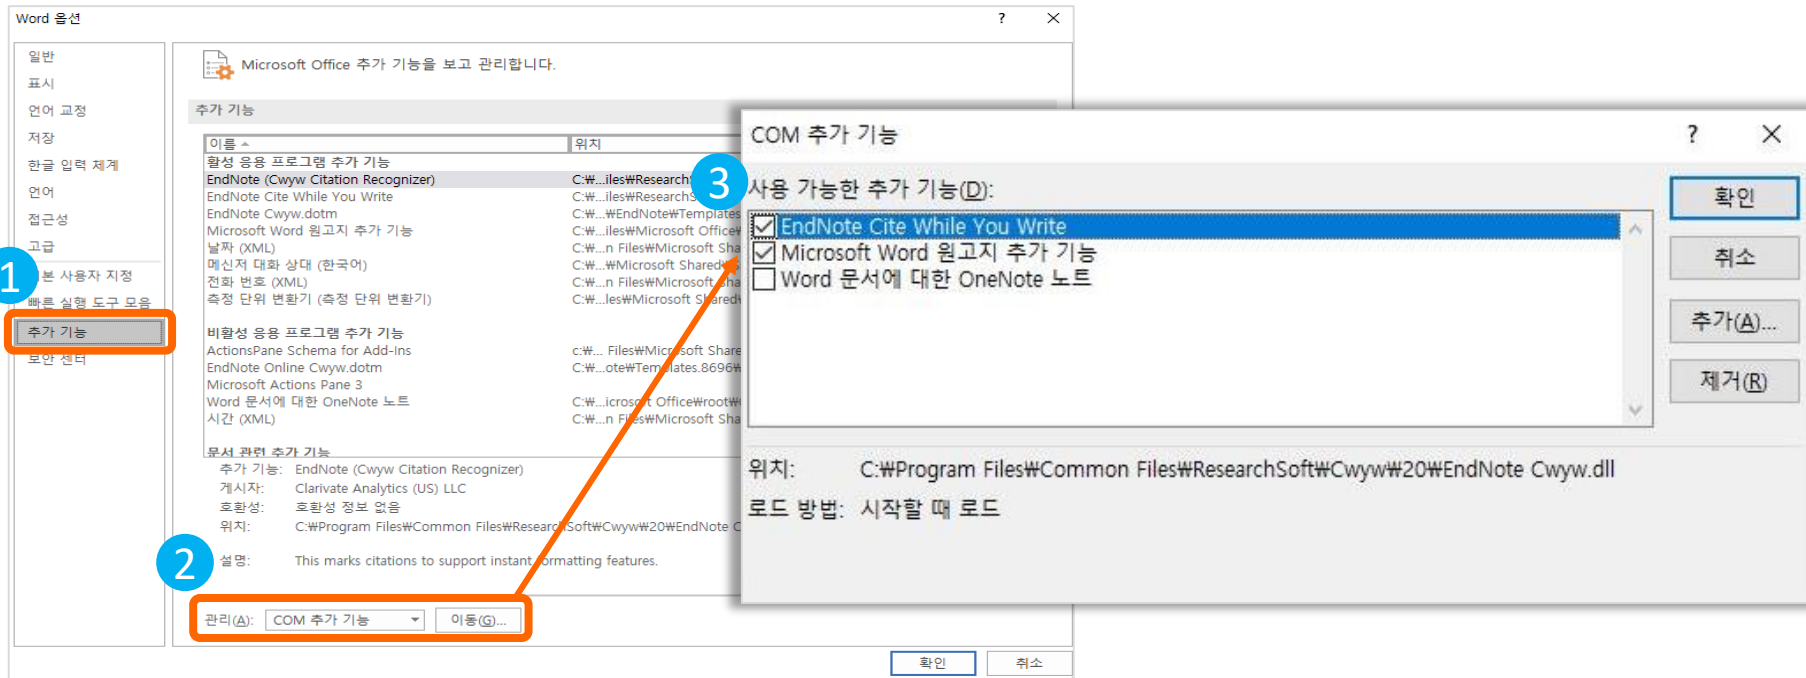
Word 옵션
?
×

일반
표시
언어 교정
저장
한글 입력 체계
언어
접근성
고급
1
본 사용자 지정
빠른 실행 도구 모음
추가 기능
보안 센터

Microsoft Office 추가 기능을 보고 관리합니다.

추가 기능

| 이름 ▲ | 위치 |
|---|---|
| 활성 응용 프로그램 추가 기능 | |
| EndNote (Cwyw Citation Recognizer) | C:₩...iles₩Research |
| EndNote Cite While You Write | C:₩...iles₩ResearchS |
| EndNote Cwyw.dotm | C:₩...₩EndNote₩Templates |
| Microsoft Word 원고지 추가 기능 | C:₩...iles₩Microsoft Office |
| 날짜 (XML) | C:₩...n Files₩Microsoft Sha |
| 메신저 대화 상대 (한국어) | C:₩...₩Microsoft Shared |
| 전화 번호 (XML) | C:₩...n Files₩Microsoft Sha |
| 측정 단위 변환기 (측정 단위 변환기) | C:₩...les₩Microsoft Shared |
| 비활성 응용 프로그램 추가 기능 | |
| ActionsPane Schema for Add-Ins | c:₩... Files₩Microsoft Share |
| EndNote Online Cwyw.dotm | C:₩...ote₩Templates.8696 |
| Microsoft Actions Pane 3 | |
| Word 문서에 대한 OneNote 노트 | C:₩...icrosoft Office₩root₩ |
| 시간 (XML) | C:₩...n Files₩Microsoft Sha |
| 문서 관련 추가 기능 | |

추가 기능: EndNote (Cwyw Citation Recognizer)
게시자: Clarivate Analytics (US) LLC
호환성: 호환성 정보 없음
위치: C:₩Program Files₩Common Files₩ResearchSoft₩Cwyw₩20₩EndNote C
2
설명: This marks citations to support instant formatting features.

관리(A): COM 추가 기능
이동(G)...

확인
취소

COM 추가 기능
?
×
3
사용 가능한 추가 기능(D):
EndNote Cite While You Write
Microsoft Word 원고지 추가 기능
Word 문서에 대한 OneNote 노트

확인
취소
추가(A)...
제거(R)

위치: C:₩Program Files₩Common Files₩ResearchSoft₩Cwyw₩20₩EndNote Cwyw.dll
로드 방법: 시작할 때 로드